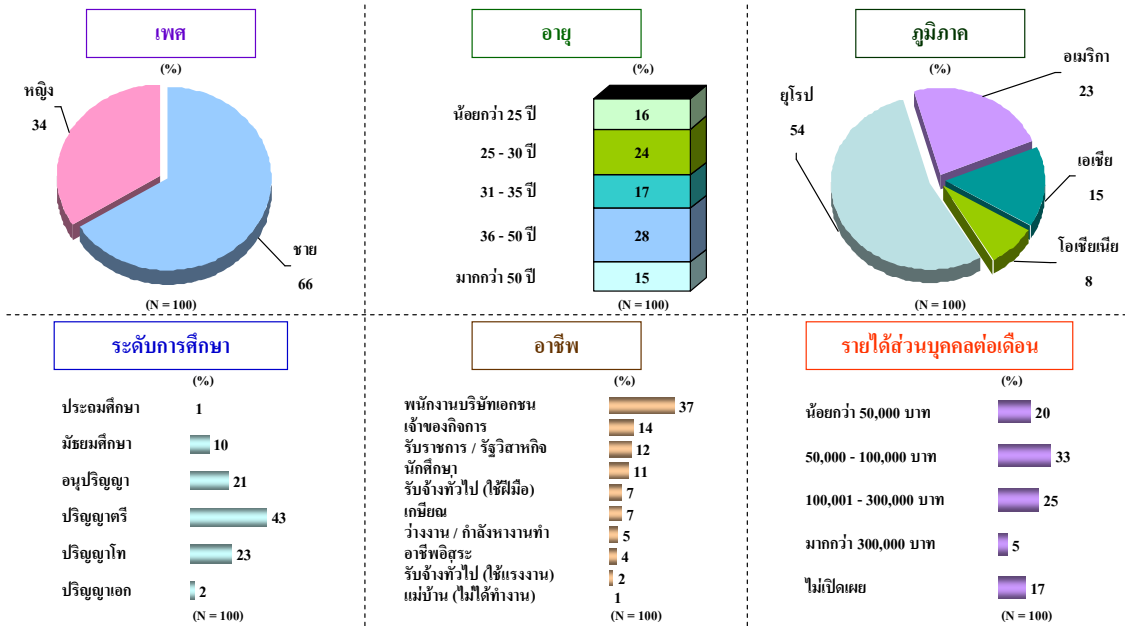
เพศ

(%)

หญิง
34

ชาย
66

(N = 100)

อายุ

(%)

| | |
|---|---|
| น้อยกว่า 25 ปี | 16 |
| 25 - 30 ปี | 24 |
| 31 - 35 ปี | 17 |
| 36 - 50 ปี | 28 |
| มากกว่า 50 ปี | 15 |

(N = 100)

ภูมิภาค

(%)

อเมริกา
23

ยุโรป
54

เอเชีย
15

โอเชียเนีย
8

(N = 100)

ระดับการศึกษา

(%)

| | |
|---|---|
| ประถมศึกษา | 1 |
| มัธยมศึกษา | 10 |
| อนุปริญญา | 21 |
| ปริญญาตรี | 43 |
| ปริญญาโท | 23 |
| ปริญญาเอก | 2 |

(N = 100)

อาชีพ

(%)

| | |
|---|---|
| พนักงานบริษัทเอกชน | 37 |
| เจ้าของกิจการ | 14 |
| รับราชการ / รัฐวิสาหกิจ | 12 |
| นักศึกษา | 11 |
| รับจ้างทั่วไป (ใช้ฝีมือ) | 7 |
| เกษียณ | 7 |
| ว่างงาน / กำลังหางานทำ | 5 |
| อาชีพอิสระ | 4 |
| รับจ้างทั่วไป (ใช้แรงงาน) | 2 |
| แม่บ้าน (ไม่ได้ทำงาน) | 1 |

(N = 100)

รายได้ส่วนบุคคลต่อเดือน

(%)

| | |
|---|---|
| น้อยกว่า 50,000 บาท | 20 |
| 50,000 - 100,000 บาท | 33 |
| 100,001 - 300,000 บาท | 25 |
| มากกว่า 300,000 บาท | 5 |
| ไม่เปิดเผย | 17 |

(N = 100)